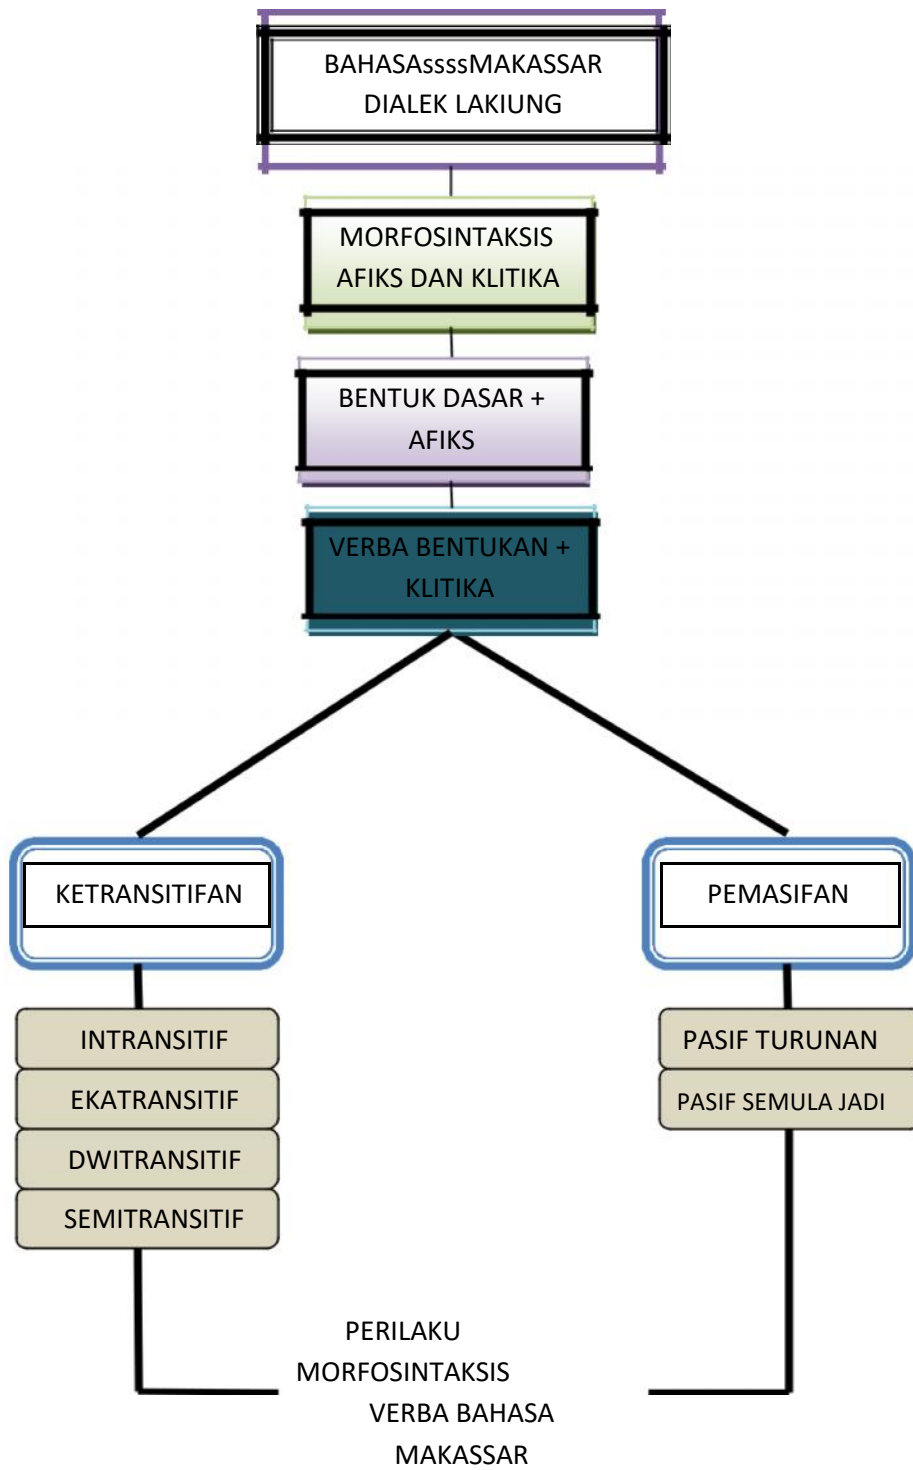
BAHASAssssMAKASSAR DIALEK LAKIUNG

MORFOSINTAKSIS AFIKS DAN KLITIKA

BENTUK DASAR + AFIKS

VERBA BENTUKAN + KLITIKA

KETRANSITIFAN

PEMASIFAN

INTRANSITIF

EKATRANSITIF

DWITRANSITIF

SEMITRANSITIF

PASIF TURUNAN

PASIF SEMULA JADI

PERILAKU MORFOSINTAKSIS VERBA BAHASA MAKASSAR